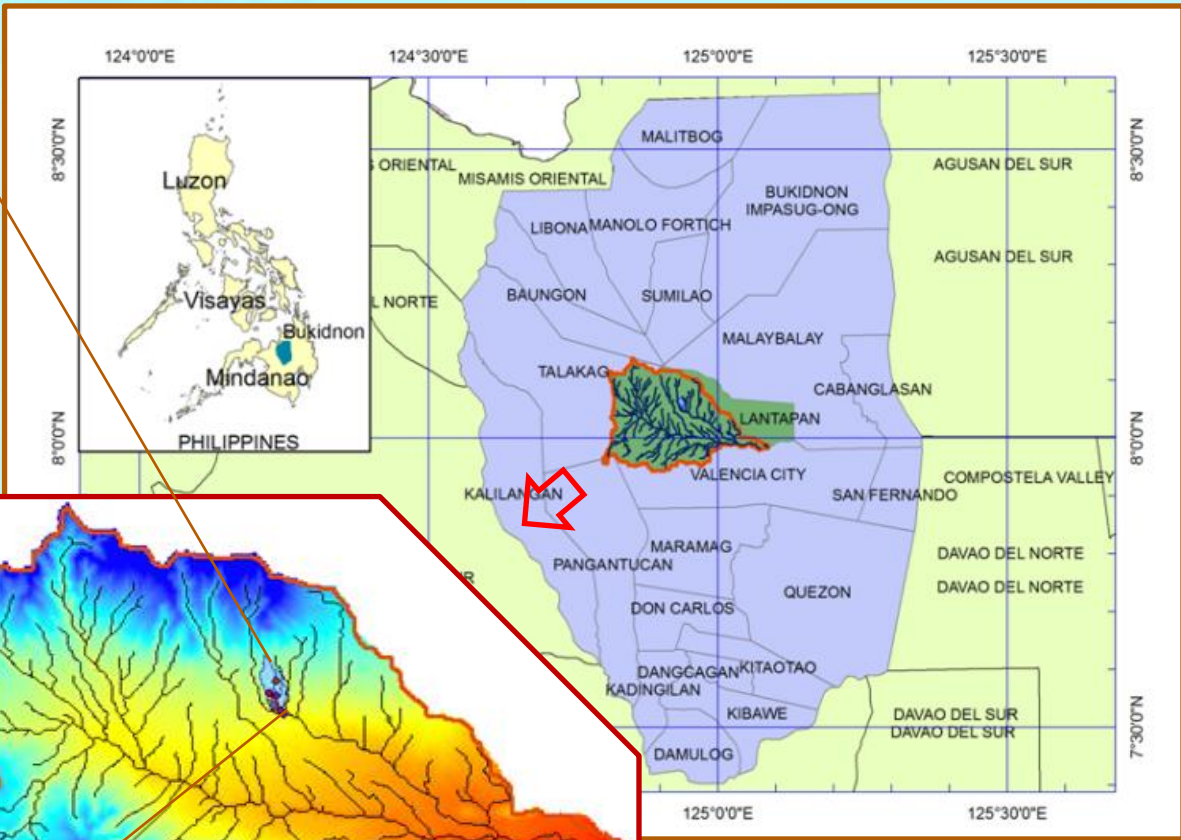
124°0'0"E 124°30'0"E 125°0'0"E 125°30'0"E

8°30'0"N 8°30'0"N

8°0'0"N 8°0'0"N

7°30'0"N

Luzon

Visayas

Bukidnon

Mindanao

PHILIPPINES

S ORIENTAL

MISAMIS ORIENTAL

MALITBOG

BUKIDNON

IMPASUG-ONG

AGUSAN DEL SUR

AGUSAN DEL SUR

LIBONA

MANOLO FORTICH

L NORTE

BAUNGON

SUMILAO

MALAYBALAY

TALAKAG

CABANGLASAN

LANTAPAN

VALENCIA CITY

KALILANGAN

SAN FERNANDO

COMPOSTELA VALLEY

MARAMAG

PANGANTUCAN

R

DAVAO DEL NORTE

DAVAO DEL NORTE

QUEZON

DON CARLOS

DANGCAGAN

KITAOTAO

KADINGILAN

KIBAWE

DAVAO DEL SUR

DAVAO DEL SUR

DAMULOG

125°0'0"E 125°30'0"E